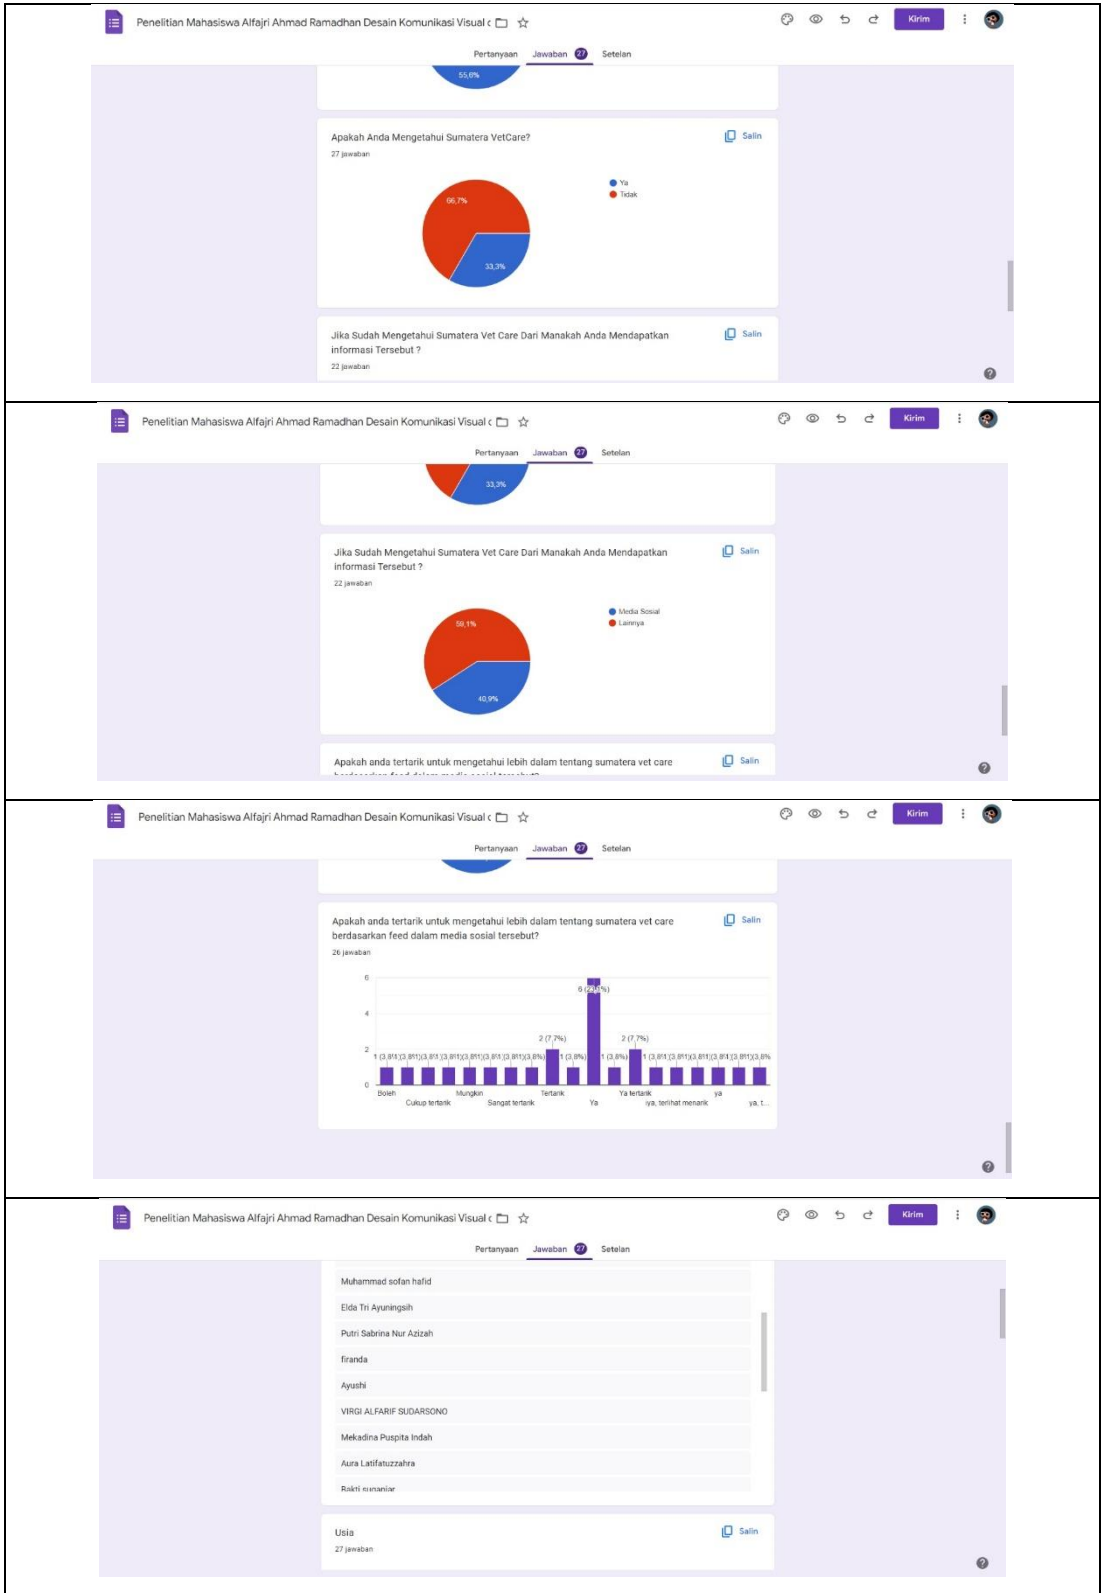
Penelitian Mahasiswa Alfajri Ahmad Ramadhan Desain Komunikasi Visual c

Kirim

Pertanyaan Jawaban 27 Setelan

55,6%

Apakah Anda Mengetahui Sumatera VetCare?

27 jawaban

Salin

Ya
Tidak

66,7%

33,3%

Jika Sudah Mengetahui Sumatera Vet Care Dari Manakah Anda Mendapatkan informasi Tersebut ?

22 jawaban

Salin

Penelitian Mahasiswa Alfajri Ahmad Ramadhan Desain Komunikasi Visual c

Kirim

Pertanyaan Jawaban 27 Setelan

33,3%

Jika Sudah Mengetahui Sumatera Vet Care Dari Manakah Anda Mendapatkan informasi Tersebut ?

22 jawaban

Salin

Media Sosial
Lainnya

59,1%

40,9%

Apakah anda tertarik untuk mengetahui lebih dalam tentang sumatera vet care

Salin

Penelitian Mahasiswa Alfajri Ahmad Ramadhan Desain Komunikasi Visual c

Kirim

Pertanyaan Jawaban 27 Setelan

Apakah anda tertarik untuk mengetahui lebih dalam tentang sumatera vet care berdasarkan feed dalam media sosial tersebut?

26 jawaban

Salin

6
4
2
0

6 (23,1%)
2 (7,7%)
2 (7,7%)
1 (3,8%) 1 (3,8%) 1 (3,8%) 1 (3,8%) 1 (3,8%) 1 (3,8%) 1 (3,8%) 1 (3,8%) 1 (3,8%) 1 (3,8%) 1 (3,8%) 1 (3,8%) 1 (3,8%) 1 (3,8%) 1 (3,8%) 1 (3,8%)

Boleh
Cukup tertarik
Mungkin
Sangat tertarik
Tertarik
Ya
Ya tertarik
iya, terlihat menarik
ya
ya, t...

Penelitian Mahasiswa Alfajri Ahmad Ramadhan Desain Komunikasi Visual c

Kirim

Pertanyaan Jawaban 27 Setelan

Muhammad sofan hafid

Elda Tri Ayuningsih

Putri Sabrina Nur Azizah

firanda

Ayushi

VIRGI ALFARIF SUDARSONO

Mekadina Puspita Indah

Aura Latifatuzzahra

Bakti sunanjar

Usia

27 jawaban

Salin